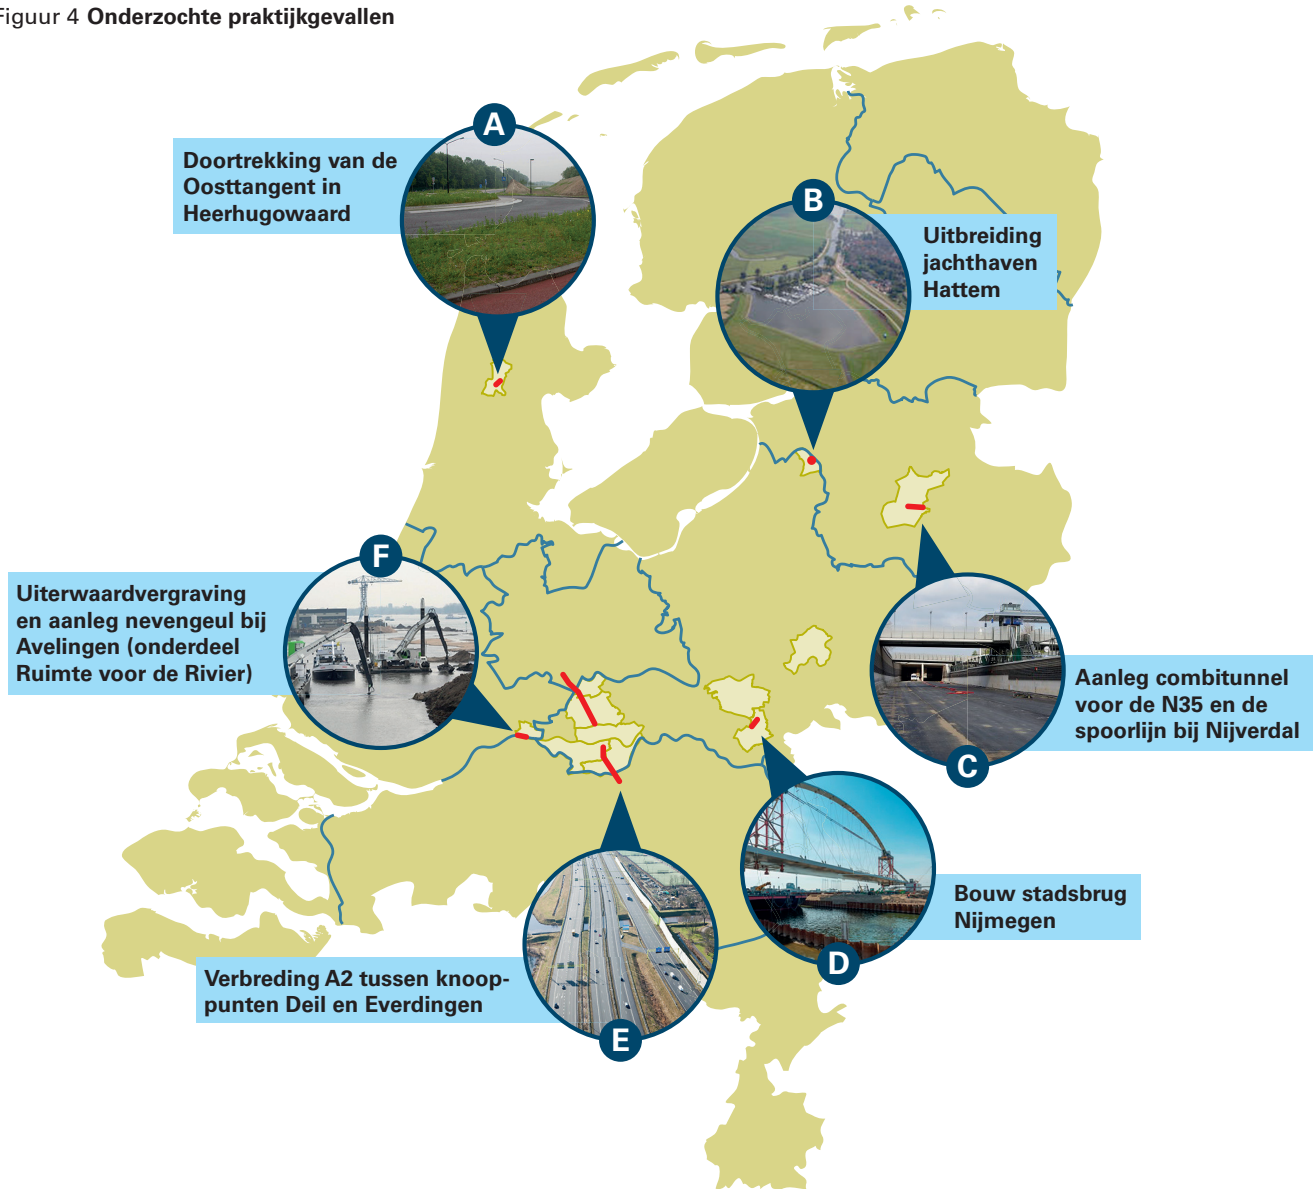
Figuur 4 **Onderzochte praktijkgevallen**

A

Doortrekking van de Oosttangent in Heerhugowaard

B

Uitbreiding jachthaven Hattem

F

Uiterwaardvergraving en aanleg nevengeul bij Avelingen (onderdeel Ruimte voor de Rivier)

Aanleg combitunnel voor de N35 en de spoorlijn bij Nijverdal

C

Bouw stadsbrug Nijmegen

D

Verbreding A2 tussen knooppunten Deil en Everdingen

E